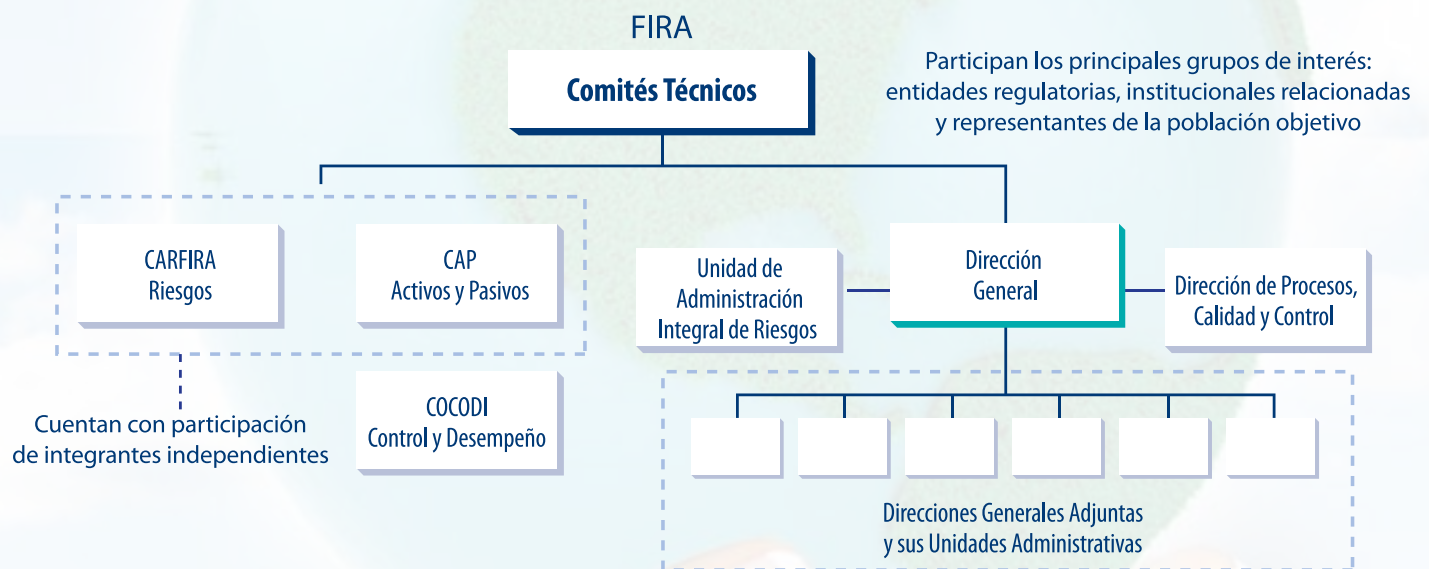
FIRA

Comités Técnicos

Participan los principales grupos de interés: entidades regulatorias, institucionales relacionadas y representantes de la población objetivo

CARFIRA
Riesgos

CAP
Activos y Pasivos

Unidad de Administración Integral de Riesgos

Dirección General

Dirección de Procesos, Calidad y Control

Cuentan con participación de integrantes independientes

COCODI
Control y Desempeño

Direcciones Generales Adjuntas y sus Unidades Administrativas